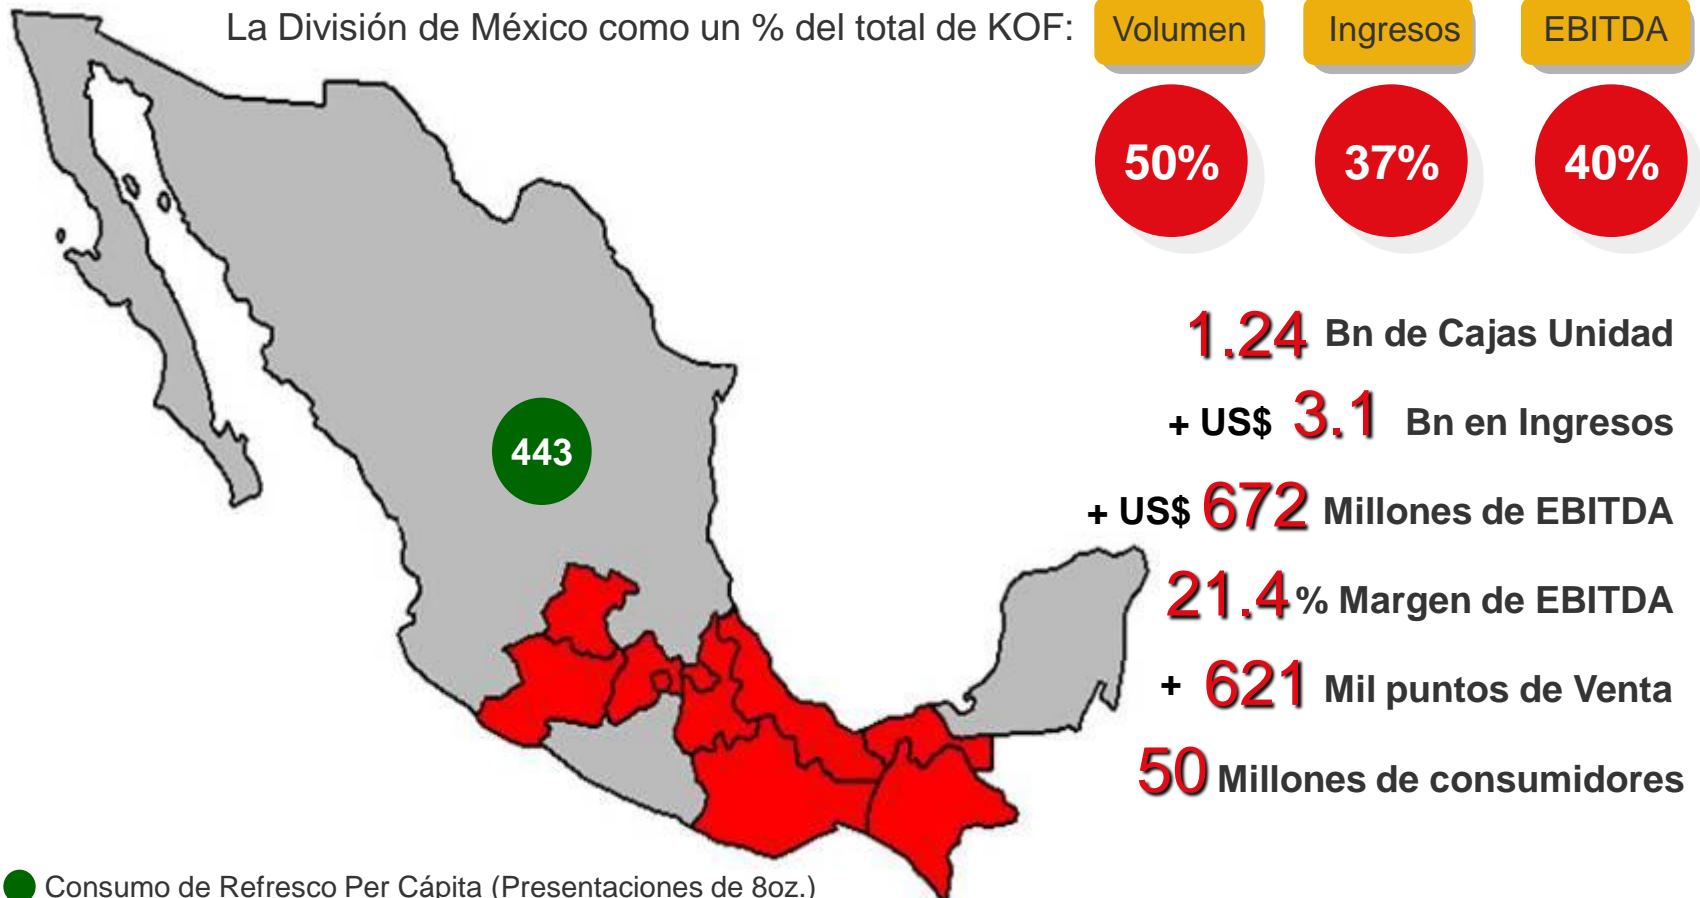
La División de México como un % del total de KOF:

| Volumen | Ingresos | EBITDA |
|---|---|---|
| 50% | 37% | 40% |

443

1.24 Bn de Cajas Unidad

+ US$ 3.1 Bn en Ingresos

+ US$ 672 Millones de EBITDA

21.4% Margen de EBITDA

+ 621 Mil puntos de Venta

50 Millones de consumidores

Consumo de Refresco Per Cápita (Presentaciones de 8oz.)